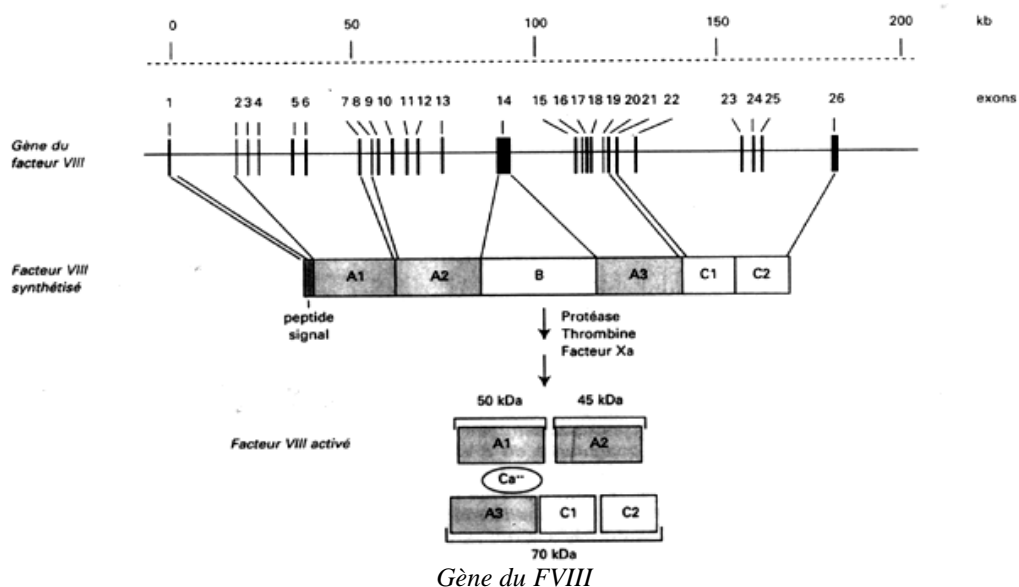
0 50 100 150 200 kb

1 2 3 4 5 6 7 8 9 10 11 12 13 14 15 16 17 18 19 20 21 22 23 24 25 26 exons

Gène du facteur VIII

Facteur VIII synthétisé

A1 A2 B A3 C1 C2

peptide signal

Protéase Thrombine Facteur Xa

50 kDa 45 kDa

Facteur VIII activé

A1 A2

$Ca^{++}$

A3 C1 C2

70 kDa

Gène du FVIII